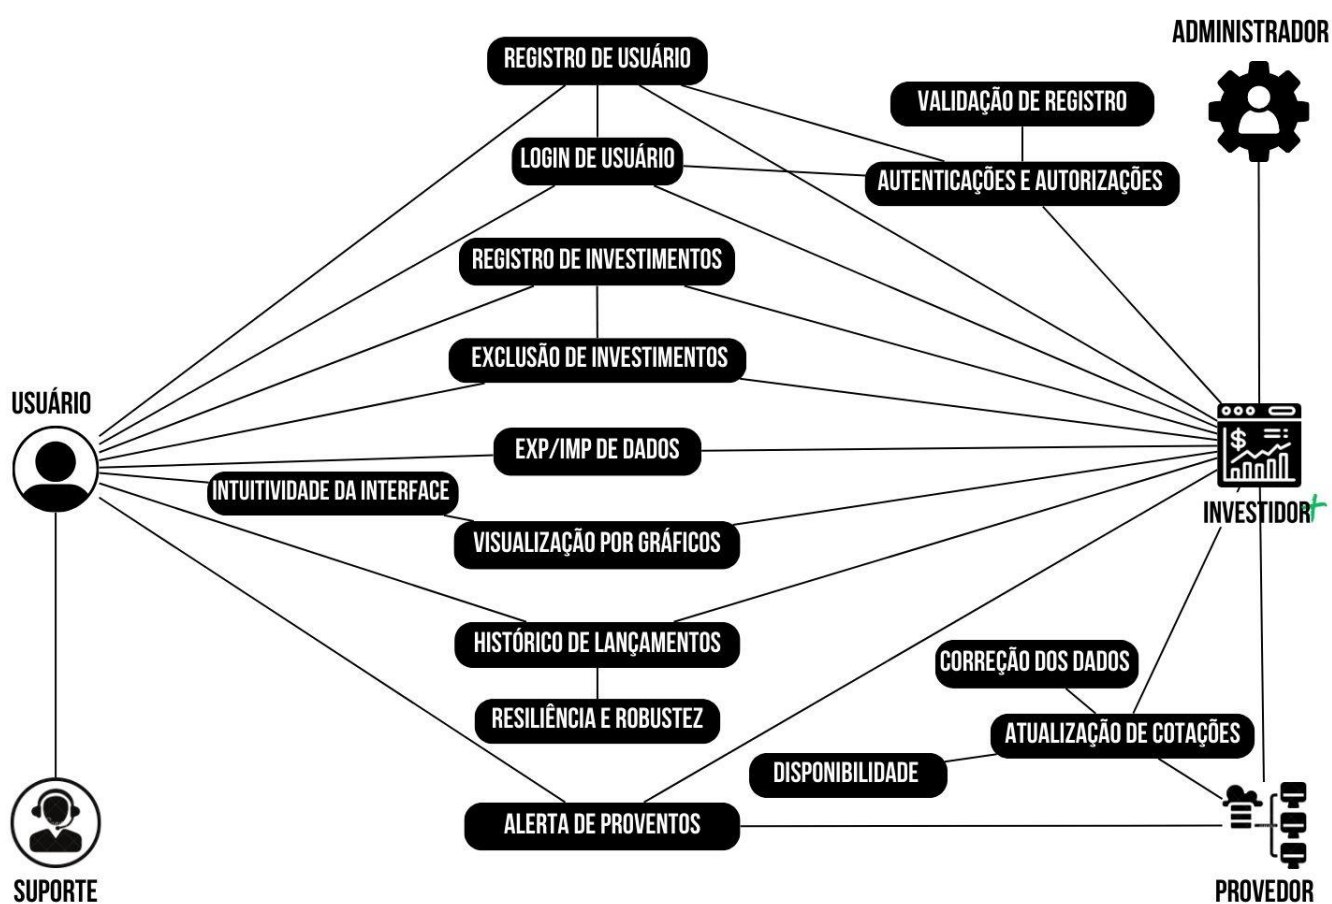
ADMINISTRADOR

REGISTRO DE USUÁRIO

VALIDAÇÃO DE REGISTRO

LOGIN DE USUÁRIO

AUTENTICAÇÕES E AUTORIZAÇÕES

REGISTRO DE INVESTIMENTOS

EXCLUSÃO DE INVESTIMENTOS

USUÁRIO

EXP/IMP DE DADOS

INTUITIVIDADE DA INTERFACE

VISUALIZAÇÃO POR GRÁFICOS

INVESTIDOR+

HISTÓRICO DE LANÇAMENTOS

CORREÇÃO DOS DADOS

RESILIÊNCIA E ROBUSTEZ

ATUALIZAÇÃO DE COTAÇÕES

DISPONIBILIDADE

ALERTA DE PROVENTOS

SUPORTE

PROVEDOR